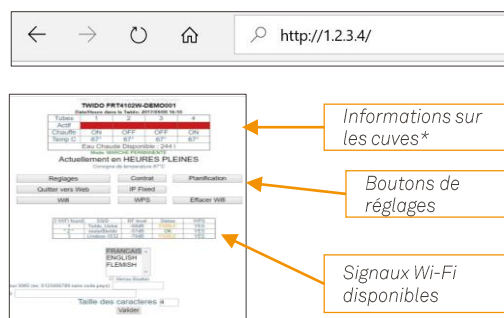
http://1.2.3.4/

TWIDO FRT4102W-DEMO001

Date/Heure dans le Twido: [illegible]

| Tubes | 1 | 2 | 3 | 4 |
|---|---|---|---|---|
| Actif | | | | |
| Chauffe | ON | OFF | OFF | ON |
| Temp C | 67° | 67° | 67° | 67° |

Eau Chaude Disponible : 244 l

Mode: MARCHE PERMANENTE

Actuellement en HEURES PLEINES

Consigne de température 67°C

Reglages | Contrat | Planification

Quitter vers Web | IP Fixed

Wifi | WPS | Effacer Wifi

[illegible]

FRANCAIS
ENGLISH
FLEMISH

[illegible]

Taille des caracteres

Valider

Informations sur les cuves*

Boutons de réglages

Signaux Wi-Fi disponibles